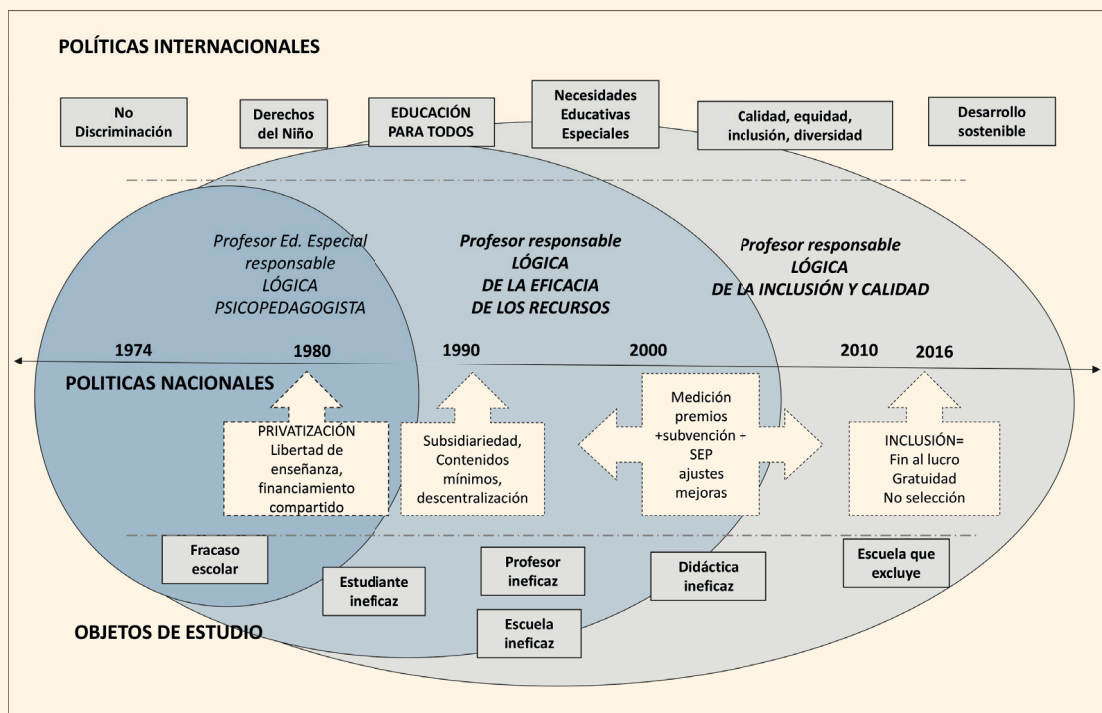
POLÍTICAS INTERNACIONALES

No Discriminación

Derechos del Niño

EDUCACIÓN PARA TODOS

Necesidades Educativas Especiales

Calidad, equidad, inclusión, diversidad

Desarrollo sostenible

Profesor Ed. Especial responsable LÓGICA PSICOPEDAGOGISTA

Profesor responsable LÓGICA DE LA EFICACIA DE LOS RECURSOS

Profesor responsable LÓGICA DE LA INCLUSIÓN Y CALIDAD

1974

1980

1990

2000

2010

2016

POLITICAS NACIONALES

PRIVATIZACIÓN Libertad de enseñanza, financiamiento compartido

Subsidiariedad, Contenidos mínimos, descentralización

Medición premios +subvención - SEP ajustes mejoras

INCLUSIÓN= Fin al lucro Gratuidad No selección

Fracaso escolar

Estudiante ineficaz

Profesor ineficaz

Escuela ineficaz

Didáctica ineficaz

Escuela que excluye

OBJETOS DE ESTUDIO